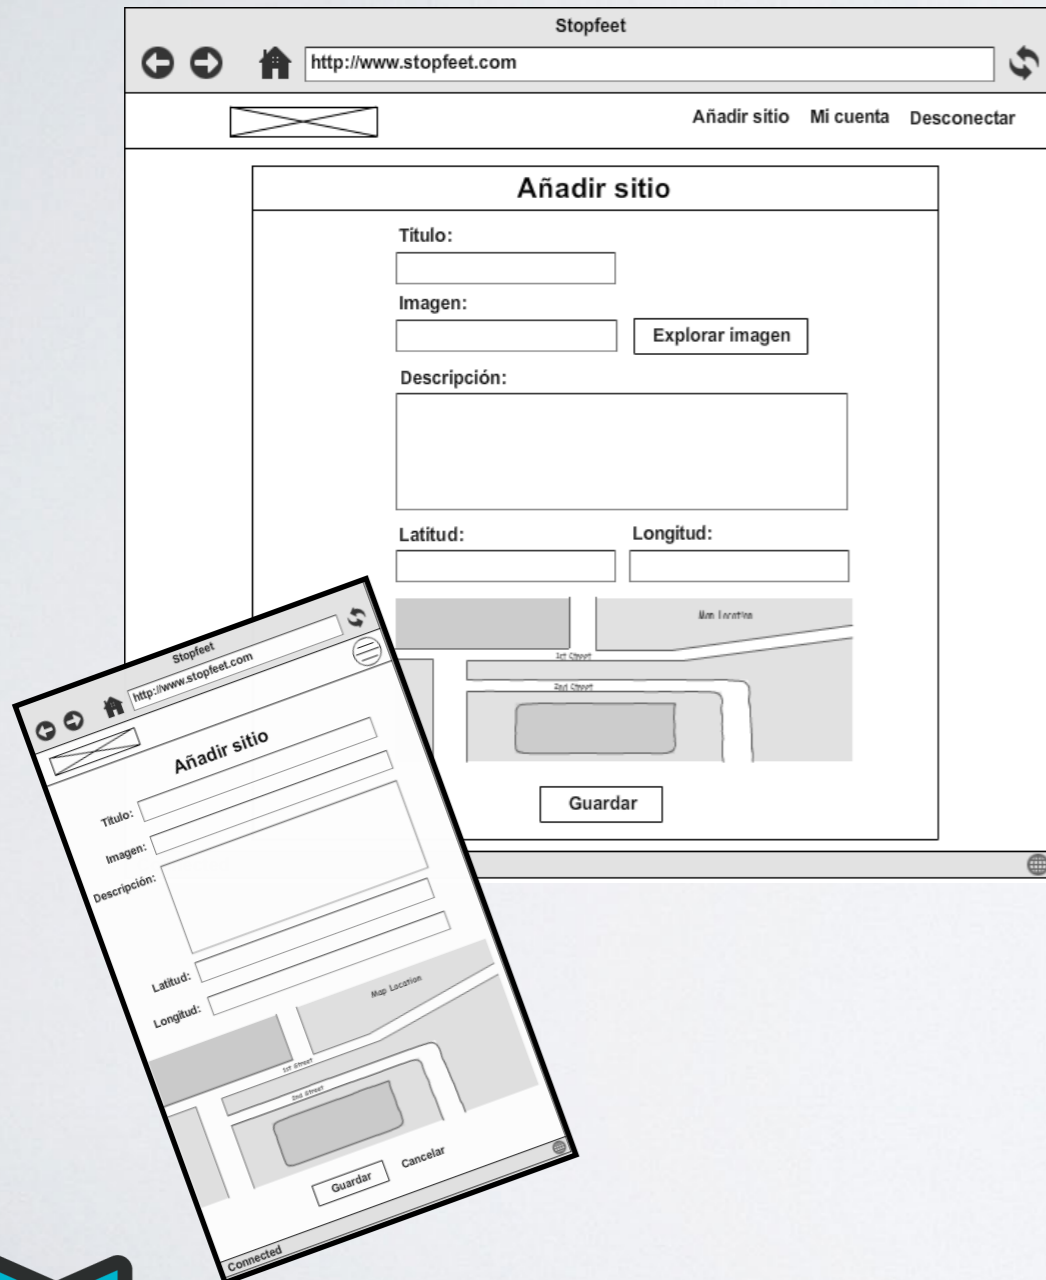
Stopfeet

http://www.stopfeet.com

Añadir sitio Mi cuenta Desconectar

Añadir sitio

Titulo:

Imagen:

Explorar imagen

Descripción:

Latitud:

Longitud:

Map Location

1st Street

2nd Street

Guardar

Stopfeet

http://www.stopfeet.com

Añadir sitio

Titulo:

Imagen:

Descripción:

Latitud:

Longitud:

Map Location

1st Street

2nd Street

Guardar

Cancelar

Connected